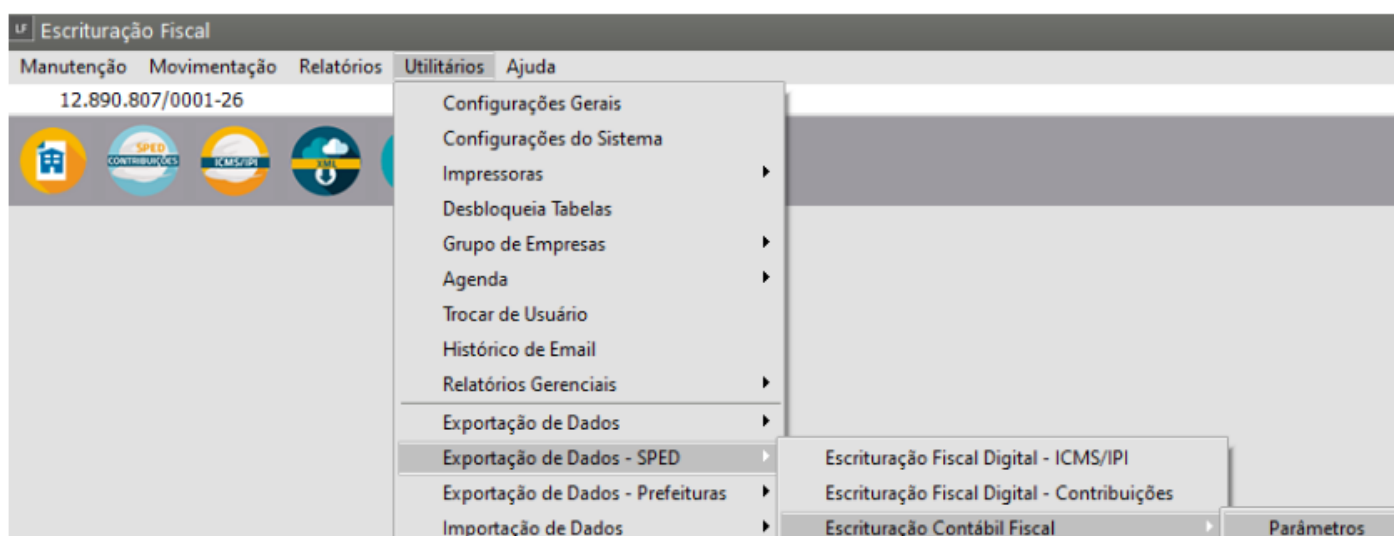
LF Escrituração Fiscal

Manutenção Movimentação Relatórios Utilitários Ajuda

12.890.807/0001-26

SPED CONTRIBUIÇÕES

ICMS/IPI

XML

Configurações Gerais
Configurações do Sistema
Impressoras
Desbloqueia Tabelas
Grupo de Empresas
Agenda
Trocar de Usuário
Histórico de Email
Relatórios Gerenciais
Exportação de Dados
Exportação de Dados - SPED
Exportação de Dados - Prefeituras
Importação de Dados

Escrituração Fiscal Digital - ICMS/IPI
Escrituração Fiscal Digital - Contribuições
Escrituração Contábil Fiscal

Parâmetros